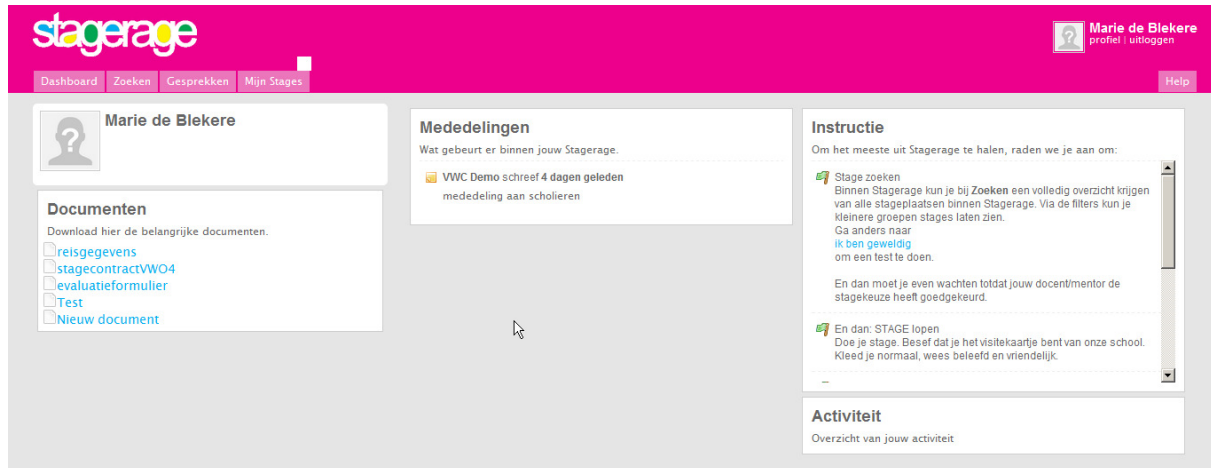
stagerage

Marie de Blekere
profiel | uitloggen

Dashboard Zoeken Gesprekken Mijn Stages

Help

Marie de Blekere

Documenten
Download hier de belangrijke documenten.
reisgegevens
stagecontractVWO4
evaluatieformulier
Test
Nieuw document

Mededelingen
Wat gebeurt er binnen jouw Stagerage.
VWC Demo schreef 4 dagen geleden
mededeling aan scholieren

Instructie
Om het meeste uit Stagerage te halen, raden we je aan om:
Stage zoeken
Binnen Stagerage kun je bij Zoeken een volledig overzicht krijgen van alle stageplaatsen binnen Stagerage. Via de filters kun je kleinere groepen stages laten zien.
Ga anders naar
ik ben geweldig
om een test te doen.

En dan moet je even wachten totdat jouw docent/mentor de stagekeuze heeft goedgekeurd.

En dan: STAGE lopen
Doe je stage. Besef dat je het visitekaartje bent van onze school. Kleed je normaal, wees beleefd en vriendelijk.

Activiteit
Overzicht van jouw activiteit